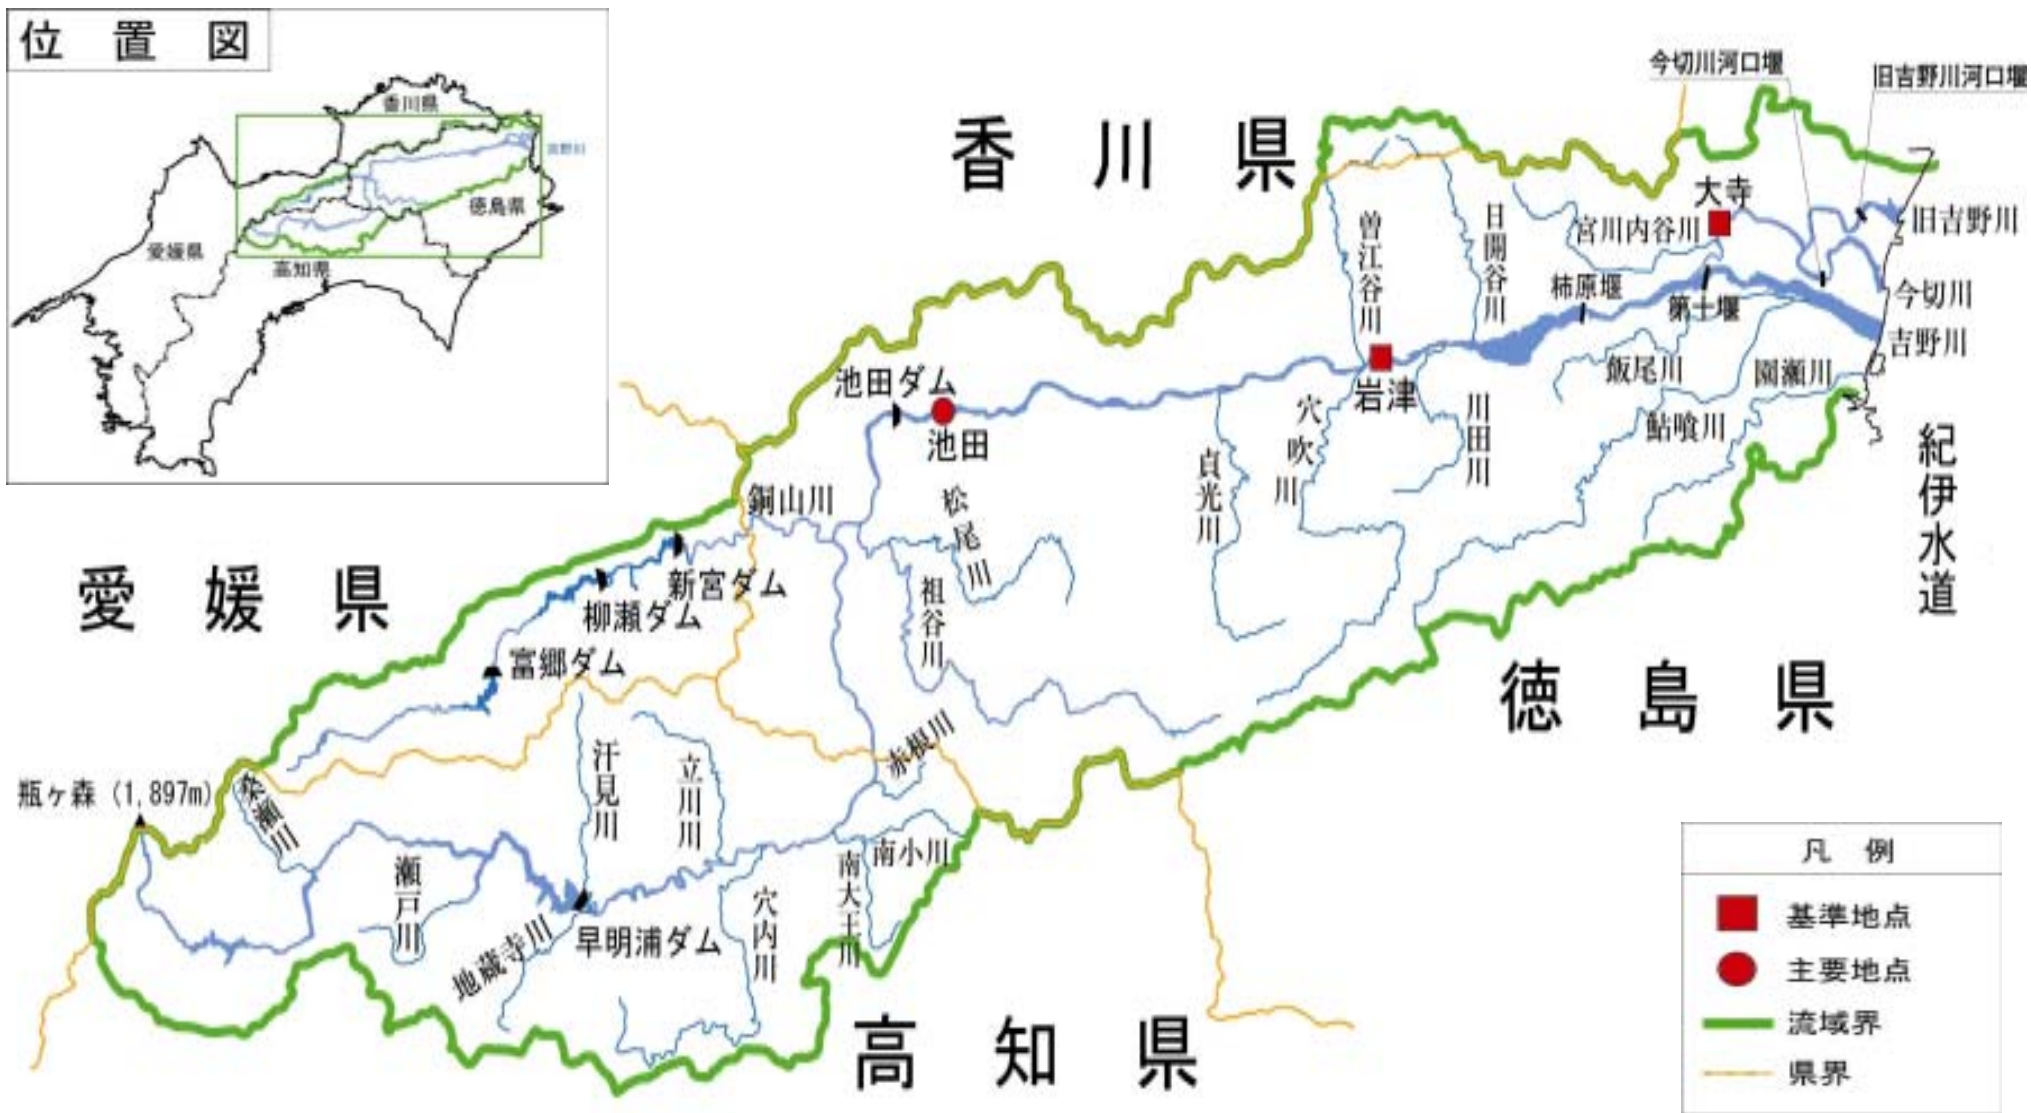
位置図

香川県

徳島県

愛媛県

高知県

吉野川

今切川河口堰

旧吉野川河口堰

香川県

大寺

旧吉野川

宮川内谷川

曽江谷川

日開谷川

柿原堰

第十堰

今切川

吉野川

岩津

飯尾川

園瀬川

池田ダム

池田

穴吹川

川田川

鮎喰川

紀伊水道

銅山川

松尾川

貞光川

新宮ダム

柳瀬ダム

祖谷川

愛媛県

徳島県

富郷ダム

赤根川

汗見川

立川川

瓶ヶ森（1,897m）

銅山川

瀬戸川

南小川

南大王川

地蔵寺川

早明浦ダム

穴内川

高知県

凡例

基準地点

主要地点

流域界

県界